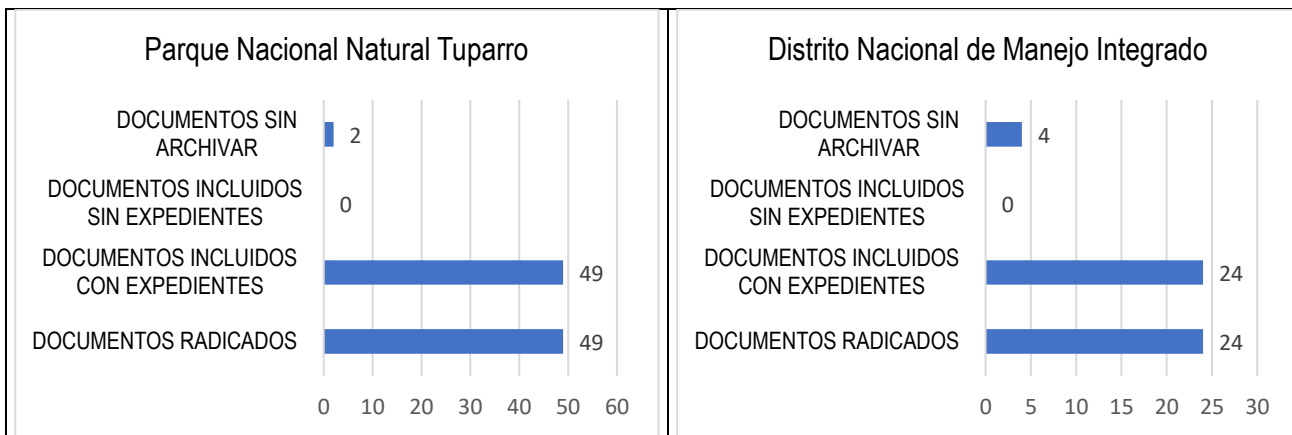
Parque Nacional Natural Tuparro

DOCUMENTOS SIN ARCHIVAR 2

DOCUMENTOS INCLUIDOS SIN EXPEDIENTES 0

DOCUMENTOS INCLUIDOS CON EXPEDIENTES 49

DOCUMENTOS RADICADOS 49

0 10 20 30 40 50 60

Distrito Nacional de Manejo Integrado

DOCUMENTOS SIN ARCHIVAR 4

DOCUMENTOS INCLUIDOS SIN EXPEDIENTES 0

DOCUMENTOS INCLUIDOS CON EXPEDIENTES 24

DOCUMENTOS RADICADOS 24

0 5 10 15 20 25 30